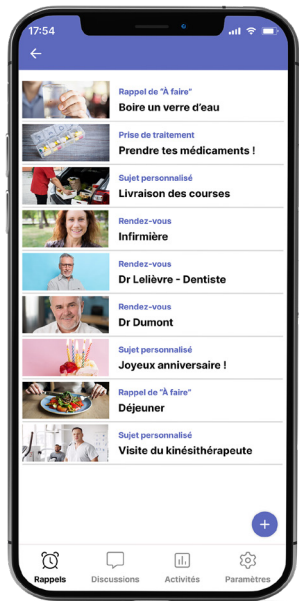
17:54

Rappel de "À faire"
Boire un verre d'eau

Prise de traitement
Prendre tes médicaments !

Sujet personnalisé
Livraison des courses

Rendez-vous
Infirmière

Rendez-vous
Dr Lelièvre - Dentiste

Rendez-vous
Dr Dumont

Sujet personnalisé
Joyeux anniversaire !

Rappel de "À faire"
Déjeuner

Sujet personnalisé
Visite du kinésithérapeute

+

Rappels
Discussions
Activités
Paramètres